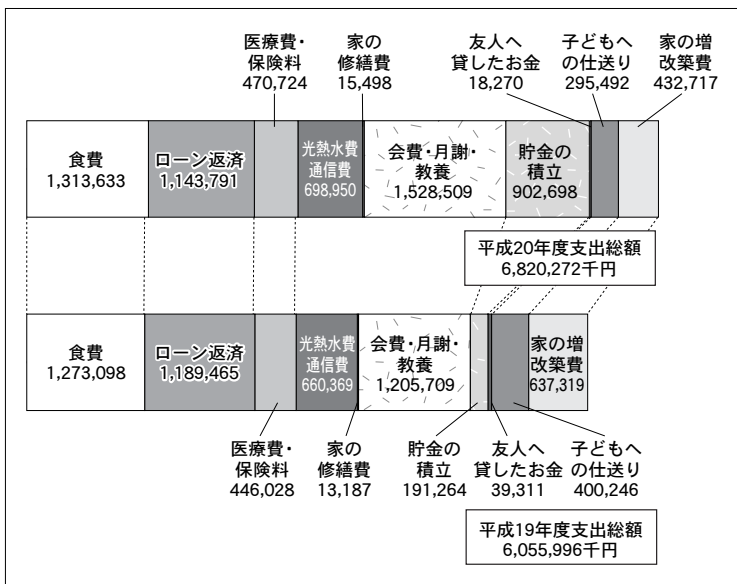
医療費・保険料 470,724

家の修繕費 15,498

友人へ貸したお金 18,270

子どもへの仕送り 295,492

家の増改築費 432,717

食費 1,313,633

ローン返済 1,143,791

光熱水費通信費 698,950

会費・月謝・教養 1,528,509

貯金の積立 902,698

平成20年度支出総額 6,820,272千円

食費 1,273,098

ローン返済 1,189,465

光熱水費通信費 660,369

会費・月謝・教養 1,205,709

家の増改築費 637,319

医療費・保険料 446,028

家の修繕費 13,187

貯金の積立 191,264

友人へ貸したお金 39,311

子どもへの仕送り 400,246

平成19年度支出総額 6,055,996千円